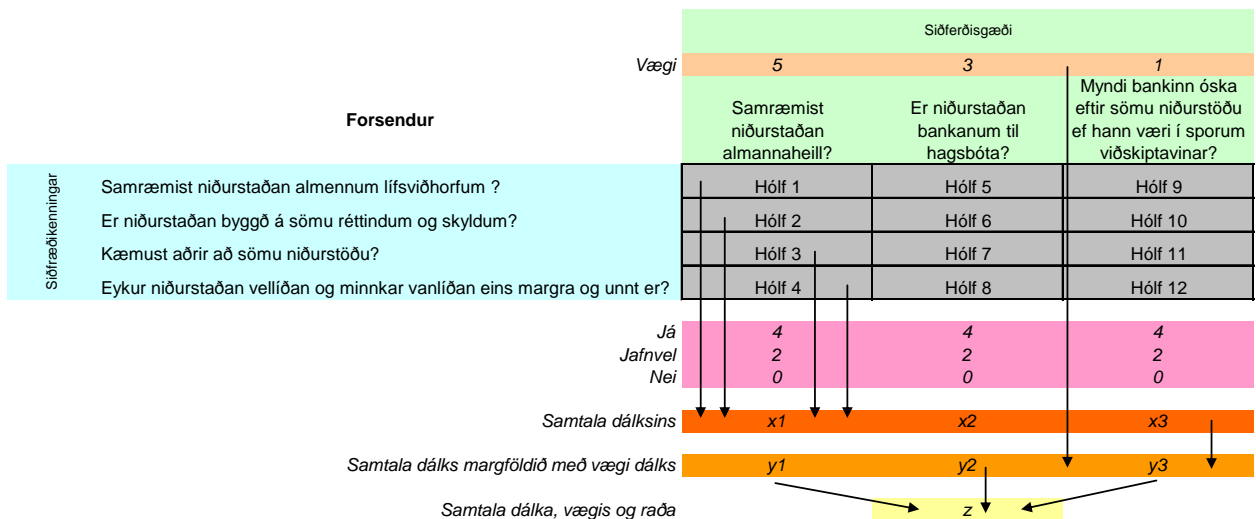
Siðferðisgæði

Vægi

| | 5 | 3 | 1 |
|---|---|---|---|
| **Forsendur** | Samræmist niðurstaðan almannaheill? | Er niðurstaðan bankanum til hagsbóta? | Myndi bankinn óska eftir sömu niðurstöðu ef hann væri í sporum viðskiptavinar? |
| Samræmist niðurstaðan almennum lífsviðhorfum ? | Hólf 1 | Hólf 5 | Hólf 9 |
| Er niðurstaðan byggð á sömu réttindum og skyldum? | Hólf 2 | Hólf 6 | Hólf 10 |
| Kæmust aðrir að sömu niðurstöðu? | Hólf 3 | Hólf 7 | Hólf 11 |
| Eykur niðurstaðan vellíðan og minnkar vanlíðan eins margra og unnt er? | Hólf 4 | Hólf 8 | Hólf 12 |
| Já | 4 | 4 | 4 |
| Jafnvel | 2 | 2 | 2 |
| Nei | 0 | 0 | 0 |
| Samtala dálksins | x1 | x2 | x3 |
| Samtala dálks margfölduð með vægi dálks | y1 | y2 | y3 |

Siðfræðikenningar

Samtala dálka, vægis og raða z